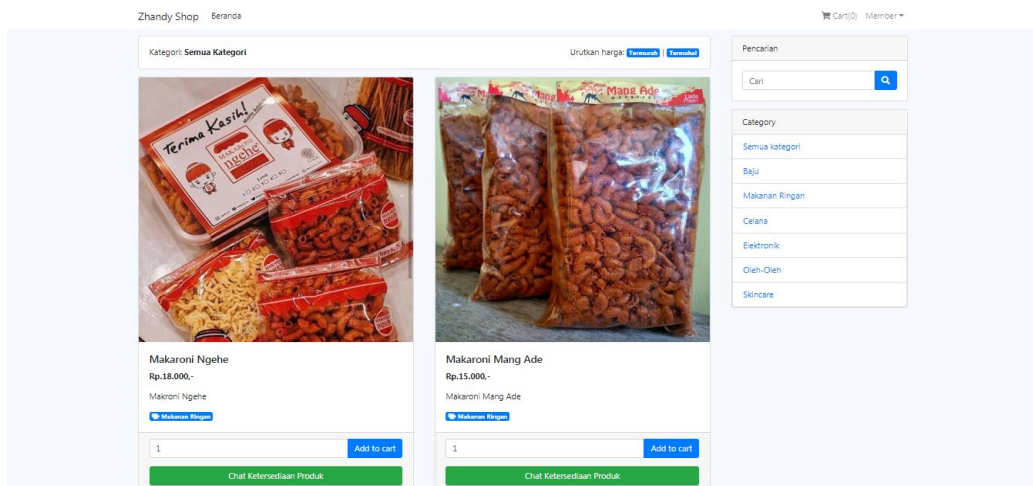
Zhandy Shop Beranda

Cart(0) Member

Kategori: **Semua Kategori**

Urutkan harga: Termurah | Termahal

Terima Kasih!

Makaroni ngehe

Mang Ade

Makaroni Ngehe

Rp.18.000,-

Makroni Ngehe

Makanan Ringan

1

Add to cart

Chat Ketersediaan Produk

Makaroni Mang Ade

Rp.15.000,-

Makaroni Mang Ade

Makanan Ringan

1

Add to cart

Chat Ketersediaan Produk

Pencarian

Cari

Category

Semua kategori

Baju

Makanan Ringan

Celana

Elektronik

Oleh-Oleh

Skincare